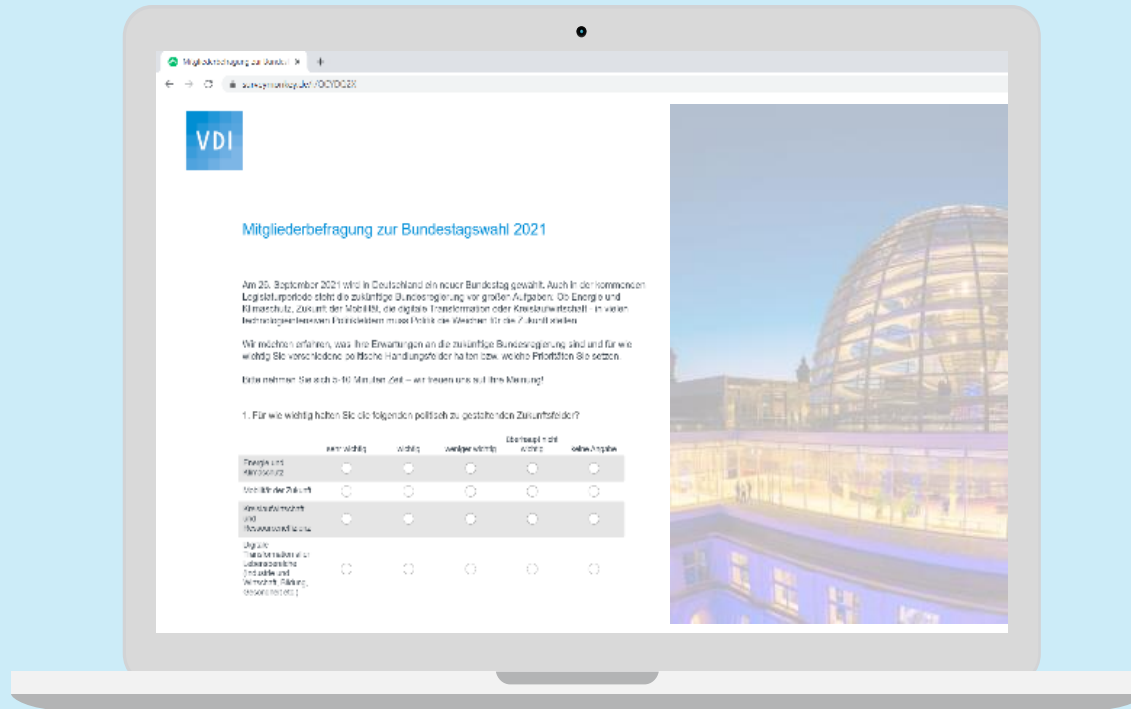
Mitgliederbefragung zur Bundest ×

surveymonkey.de/r/OCYDQ2X

VDI

Mitgliederbefragung zur Bundestagswahl 2021

Am 26. September 2021 wird in Deutschland ein neuer Bundestag gewählt. Auch in der kommenden Legislaturperiode steht die zukünftige Bundesregierung vor großen Aufgaben. Ob Energie und Klimaschutz, Zukunft der Mobilität, die digitale Transformation oder Kreislaufwirtschaft – in vielen technologieorientierten Politikfeldern muss Politik die Weichen für die Zukunft stellen.

Wir möchten erfahren, was Ihre Erwartungen an die zukünftige Bundesregierung sind und für wie wichtig Sie verschiedene politische Handlungsfelder halten bzw. welche Prioritäten Sie setzen.

Bitte nehmen Sie sich 5-10 Minuten Zeit – wir freuen uns auf Ihre Meinung!

1. Für wie wichtig halten Sie die folgenden politisch zu gestaltenden Zukunftsfelder?

| | sehr wichtig | wichtig | weniger wichtig | überhaupt nicht wichtig | keine Angabe |
|---|---|---|---|---|---|
| Energie und Klimaschutz | | | | | |
| Mobilität der Zukunft | | | | | |
| Kreislaufwirtschaft und Ressourceneffizienz | | | | | |
| Digitale Transformation aller Lebensbereiche (Industrie und Wirtschaft, Bildung, Gesundheit etc.) | | | | | |